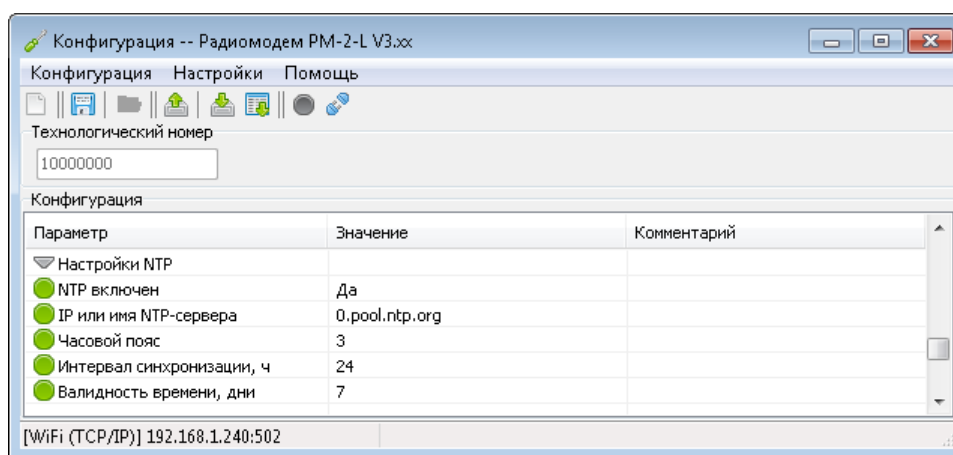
Конфигурация -- Радиомодем PM-2-L V3.xx

Конфигурация Настройки Помощь

Технологический номер

10000000

Конфигурация

| Параметр | Значение | Комментарий |
|---|---|---|
| Настройки NTP | | |
| NTP включен | Да | |
| IP или имя NTP-сервера | 0.pool.ntp.org | |
| Часовой пояс | 3 | |
| Интервал синхронизации, ч | 24 | |
| Валидность времени, дни | 7 | |

[WiFi (TCP/IP)] 192.168.1.240:502